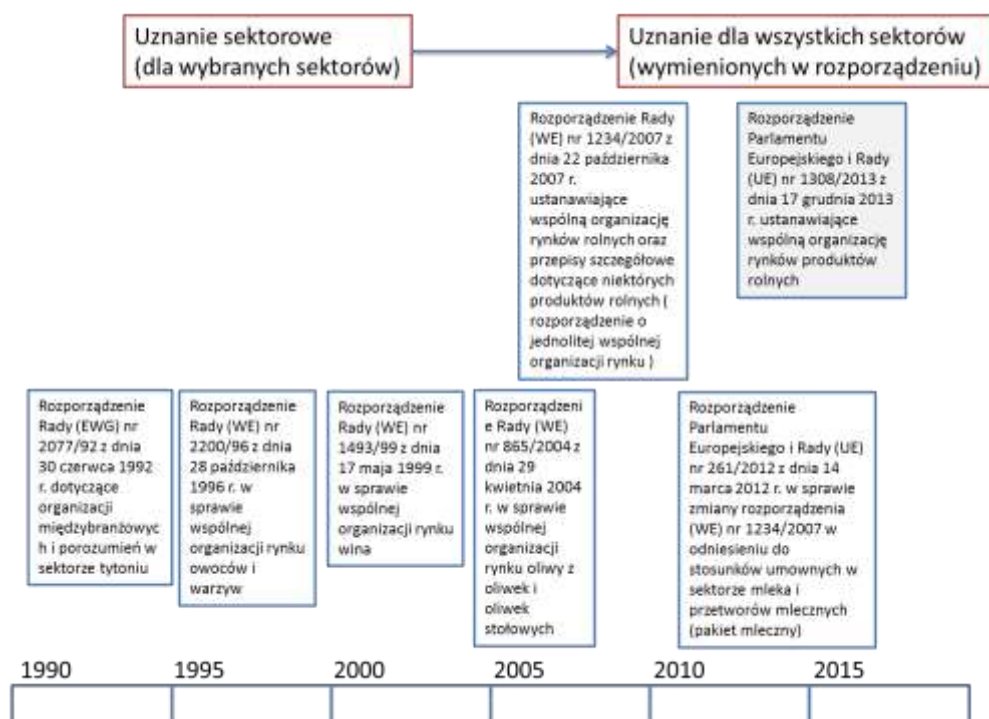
Uznanie sektorowe (dla wybranych sektorów)

Uznanie dla wszystkich sektorów (wymienionych w rozporządzeniu)

Rozporządzenie Rady (WE) nr 1234/2007 z dnia 22 października 2007 r. ustanawiające wspólną organizację rynków rolnych oraz przepisy szczegółowe dotyczące niektórych produktów rolnych ( rozporządzenie o jednolitej wspólnej organizacji rynku )

Rozporządzenie Parlamentu Europejskiego i Rady (UE) nr 1308/2013 z dnia 17 grudnia 2013 r. ustanawiające wspólną organizację rynków produktów rolnych

Rozporządzenie Rady (EWG) nr 2077/92 z dnia 30 czerwca 1992 r. dotyczące organizacji międzybranżowych i porozumień w sektorze tytoniu

Rozporządzenie Rady (WE) nr 2200/96 z dnia 28 października 1996 r. w sprawie wspólnej organizacji rynku owoców i warzyw

Rozporządzenie Rady (WE) nr 1493/99 z dnia 17 maja 1999 r. w sprawie wspólnej organizacji rynku wina

Rozporządzenie Rady (WE) nr 865/2004 z dnia 29 kwietnia 2004 r. w sprawie wspólnej organizacji rynku oliwy z oliwek i oliwek stołowych

Rozporządzenie Parlamentu Europejskiego i Rady (UE) nr 261/2012 z dnia 14 marca 2012 r. w sprawie zmiany rozporządzenia (WE) nr 1234/2007 w odniesieniu do stosunków umownych w sektorze mleka i przetworów mlecznych (pakiet mleczny)

1990 1995 2000 2005 2010 2015